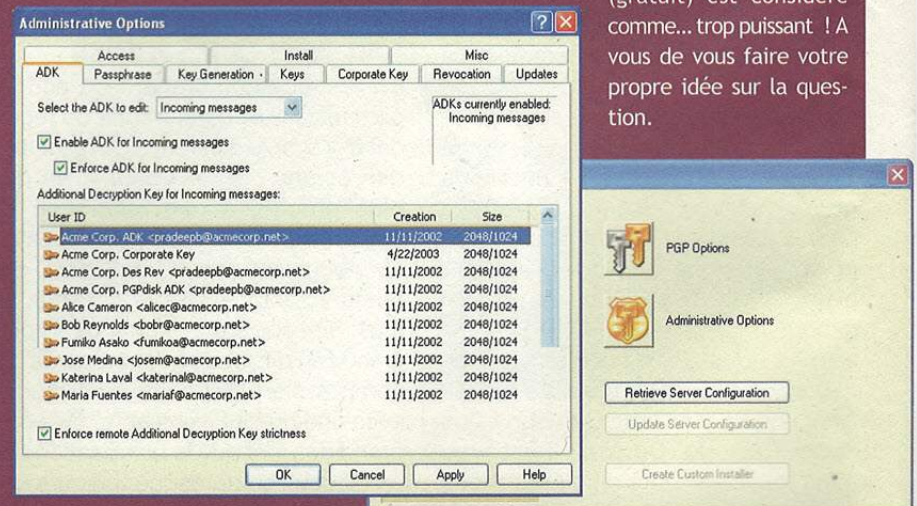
(gratuit) est considéré comme... trop puissant ! A vous de vous faire votre propre idée sur la question.

Administrative Options

Access | Install | Misc
ADK | Passphrase | Key Generation | Keys | Corporate Key | Revocation | Updates

Select the ADK to edit: Incoming messages

ADKs currently enabled: Incoming messages

Enable ADK for Incoming messages

Enforce ADK for Incoming messages

Additional Decryption Key for Incoming messages:

| User ID | Creation | Size |
|---|---|---|
| Acme Corp. ADK <pradeepb@acmecorp.net> | 11/11/2002 | 2048/1024 |
| Acme Corp. Corporate Key | 4/22/2003 | 2048/1024 |
| Acme Corp. Des Rev <pradeepb@acmecorp.net> | 11/11/2002 | 2048/1024 |
| Acme Corp. PGPdisk ADK <pradeepb@acmecorp.net> | 11/11/2002 | 2048/1024 |
| Alice Cameron <alicec@acmecorp.net> | 11/11/2002 | 2048/1024 |
| Bob Reynolds <bobr@acmecorp.net> | 11/11/2002 | 2048/1024 |
| Fumiko Asako <fumikoa@acmecorp.net> | 11/11/2002 | 2048/1024 |
| Jose Medina <josem@acmecorp.net> | 11/11/2002 | 2048/1024 |
| Katerina Laval <katerinal@acmecorp.net> | 11/11/2002 | 2048/1024 |
| Maria Fuentes <mariaf@acmecorp.net> | 11/11/2002 | 2048/1024 |

Enforce remote Additional Decryption Key strictness

OK | Cancel | Apply | Help

PGP Options

Administrative Options

Retrieve Server Configuration

Update Server Configuration

Create Custom Installer